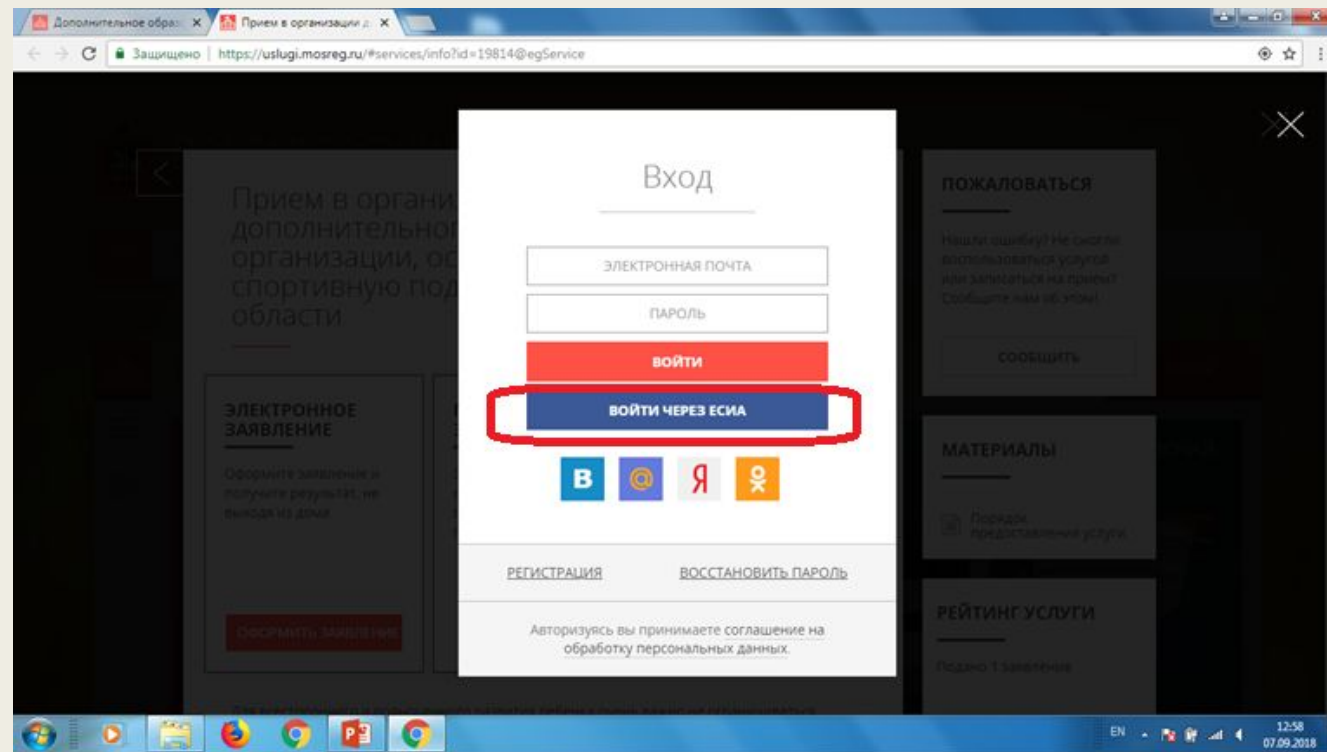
Дополнительное образ × Прием в организации д ×

Защищено | https://uslugi.mosreg.ru/#services/info?id=19814@egService

Прием в органи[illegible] дополнительно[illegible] организации, о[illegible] спортивную по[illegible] области

ЭЛЕКТРОННОЕ ЗАЯВЛЕНИЕ

Оформите заявление и получите результат, не выходя из дома

ОФОРМИТЬ ЗАЯВЛЕНИЕ

Вход

ЭЛЕКТРОННАЯ ПОЧТА

ПАРОЛЬ

ВОЙТИ

ВОЙТИ ЧЕРЕЗ ЕСИА

В @ Я

РЕГИСТРАЦИЯ

ВОССТАНОВИТЬ ПАРОЛЬ

Авторизуясь вы принимаете соглашение на обработку персональных данных.

ПОЖАЛОВАТЬСЯ

Нашли ошибку? Не смогли воспользоваться услугой или записаться на прием? Сообщите нам об этом!

СООБЩИТЬ

МАТЕРИАЛЫ

Порядок предоставления услуги

РЕЙТИНГ УСЛУГИ

Подано 1 заявление

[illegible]

EN

12:58
07.09.2018